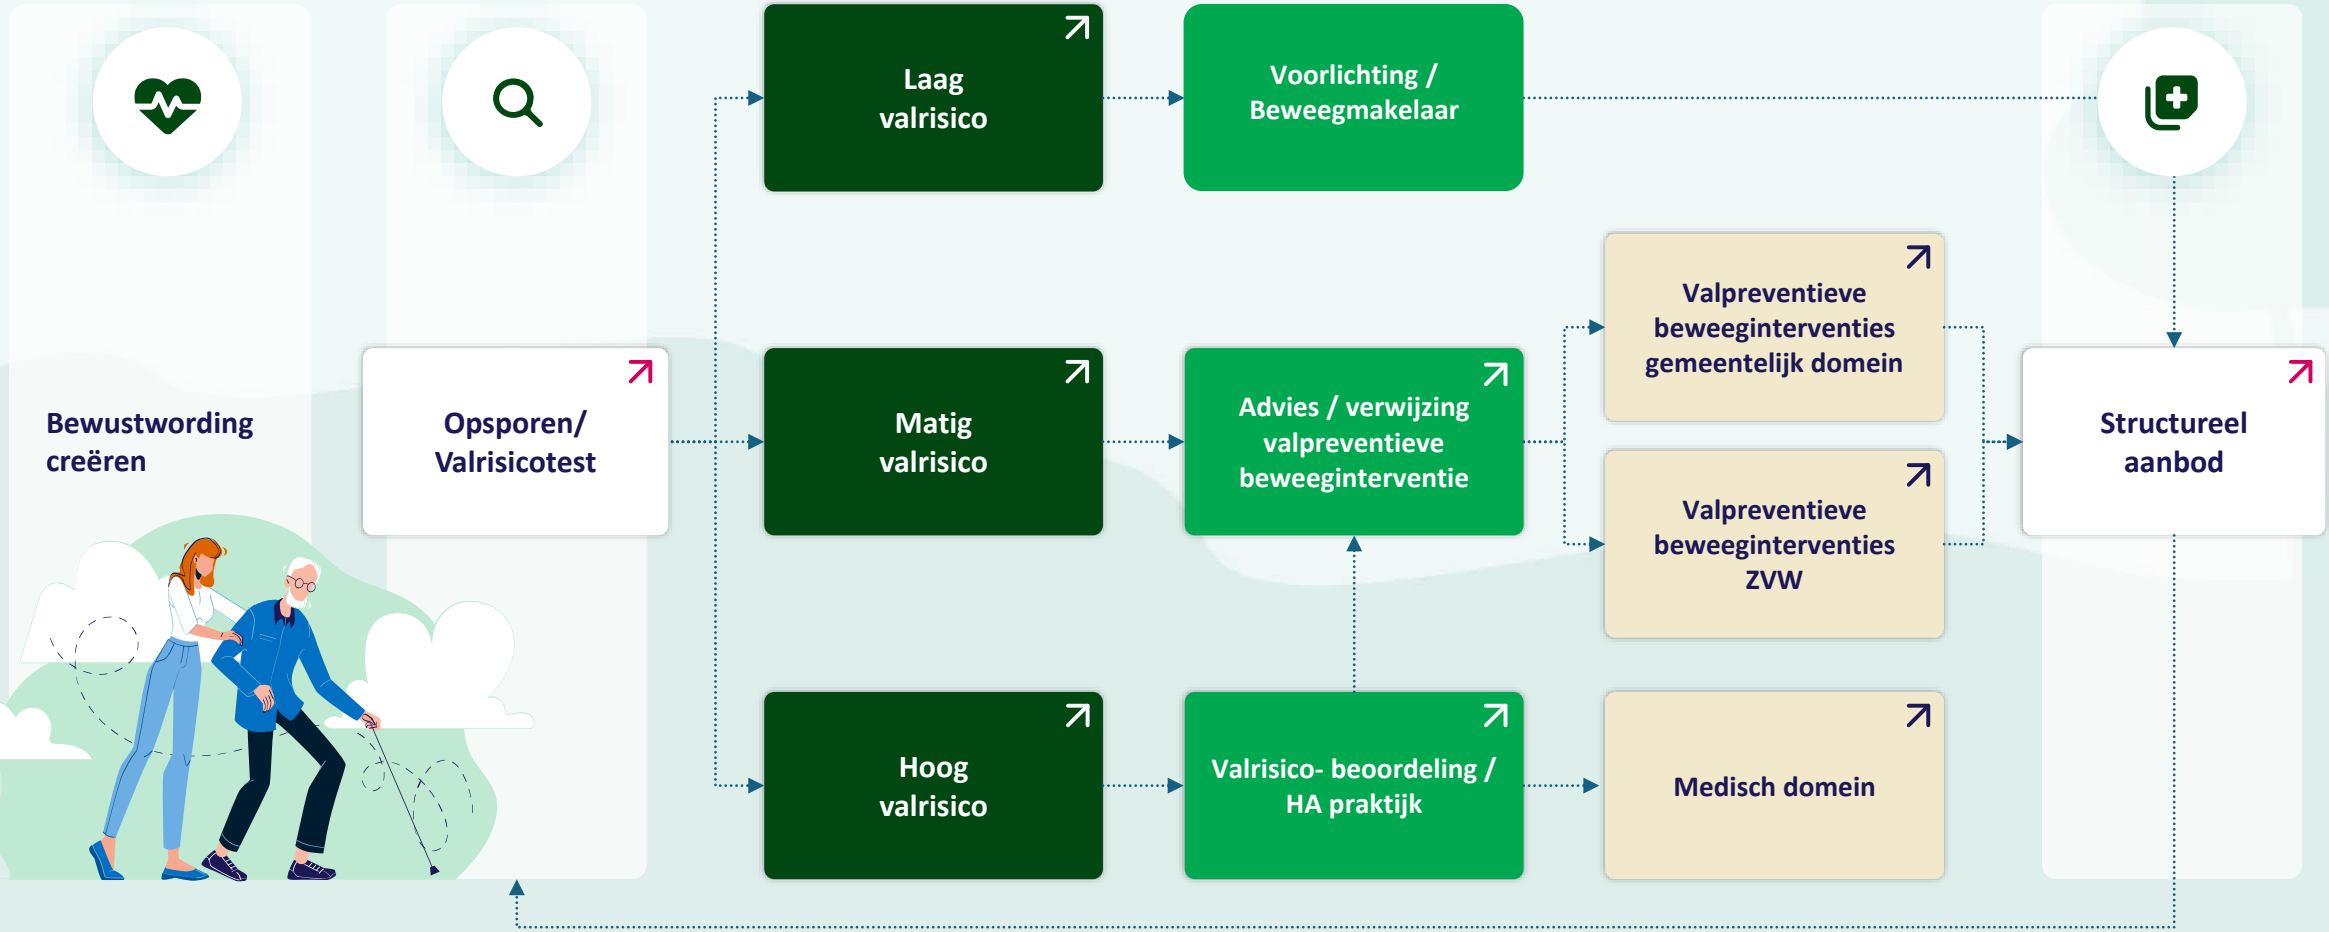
Laag valrisico

Voorlichting / Beweegmakelaar

Valpreventieve beweeginterventies gemeentelijk domein

Bewustwording creëren

Opsporen/ Valrisicotest

Matig valrisico

Advies / verwijzing valpreventieve beweeginterventie

Structureel aanbod

Valpreventieve beweeginterventies ZVW

Hoog valrisico

Valrisico- beoordeling / HA praktijk

Medisch domein